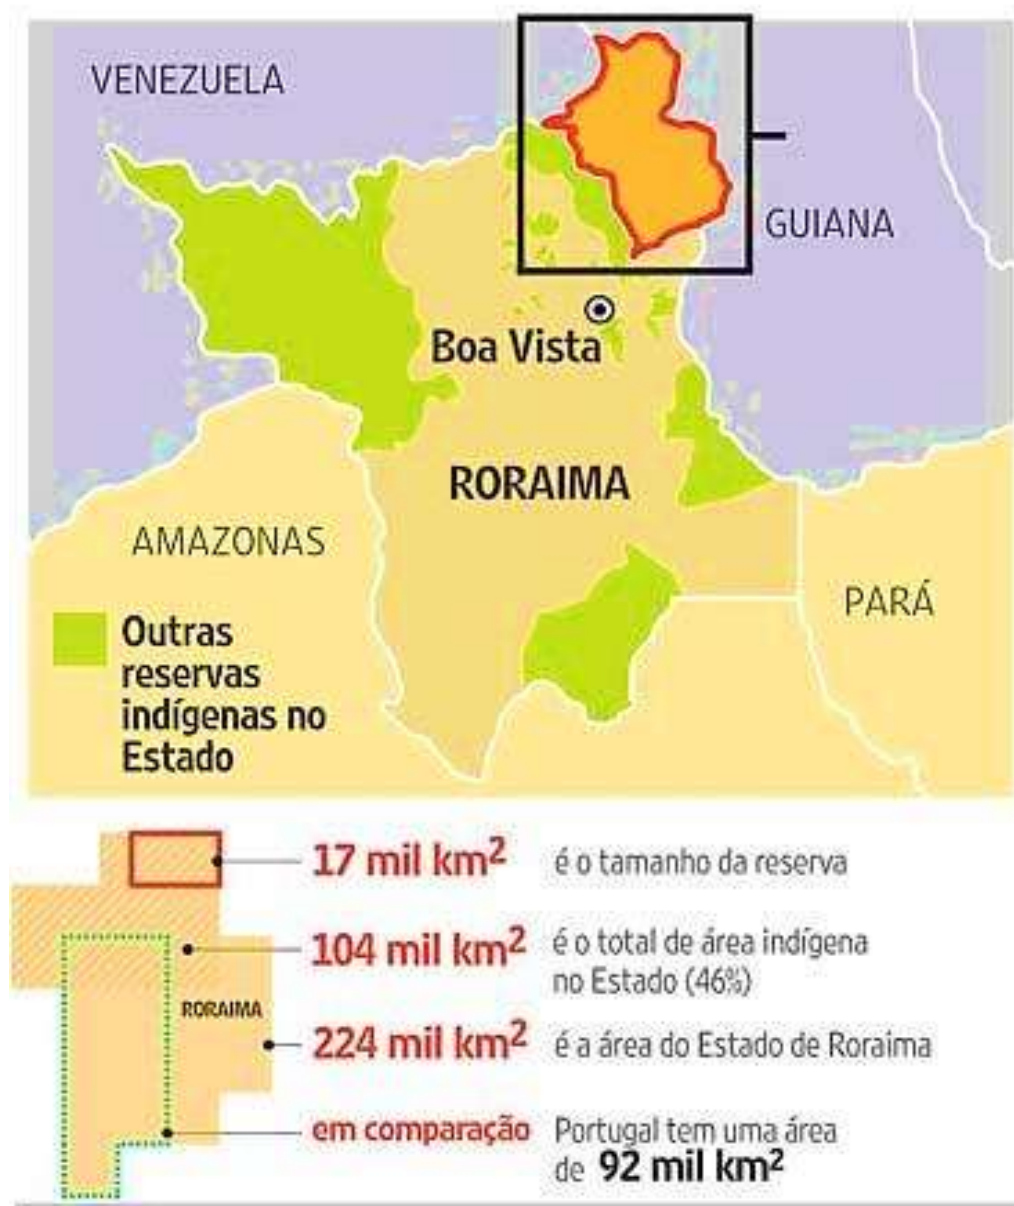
VENEZUELA

GUIANA

Boa Vista

RORAIMA

AMAZONAS

PARÁ

Outras reservas indígenas no Estado

RORAIMA

17 mil km$^2$ é o tamanho da reserva

104 mil km$^2$ é o total de área indígena no Estado (46%)

224 mil km$^2$ é a área do Estado de Roraima

em comparação Portugal tem uma área de 92 mil km$^2$